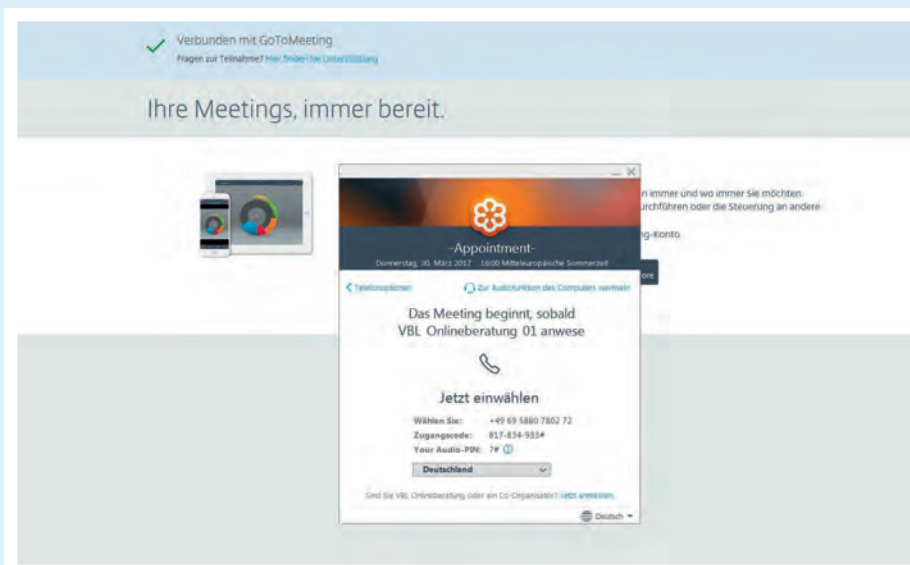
Verbunden mit GoToMeeting
Fragen zur Teilnahme? Hier finden Sie Unterstützung

Ihre Meetings, immer bereit.

n immer und wo immer Sie möchten.
urchführen oder die Steuerung an andere

ng-Konto

ore

-Appointment-
Donnerstag, 30. März 2017 16:00 Mitteleuropäische Sommerzeit

< Telefonoptionen
Zur Audiofunktion des Computers wechseln

Das Meeting beginnt, sobald VBL Onlineberatung 01 anwese

Jetzt einwählen

Wählen Sie: +49 69 5880 7802 72
Zugangscode: 817-834-933#
Your Audio-PIN: 7#

Deutschland

Sind Sie VBL Onlineberatung oder ein Co-Organisator? Jetzt anmelden.

Deutsch